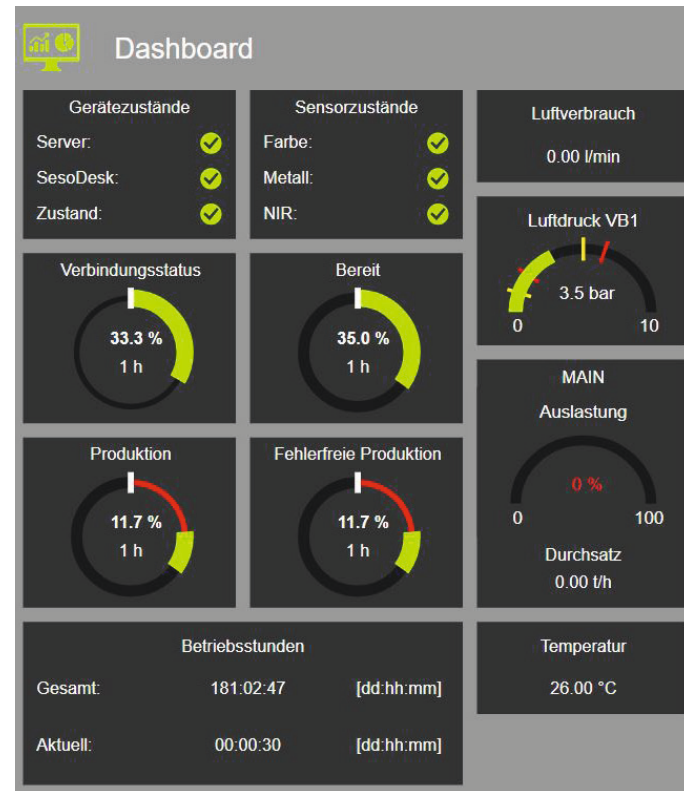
Dashboard

Gerätezustände
Server:
SesoDesk:
Zustand:

Sensorzustände
Farbe:
Metall:
NIR:

Luftverbrauch
0.00 l/min

Luftdruck VB1
3.5 bar
0
10

Verbindungsstatus
33.3 %
1 h

Bereit
35.0 %
1 h

MAIN
Auslastung
0 %
0
100
Durchsatz
0.00 t/h

Produktion
11.7 %
1 h

Fehlerfreie Produktion
11.7 %
1 h

Betriebsstunden

| Gesamt: | 181:02:47 | [dd:hh:mm] |
|---|---|---|
| Aktuell: | 00:00:30 | [dd:hh:mm] |

Temperatur
26.00 °C